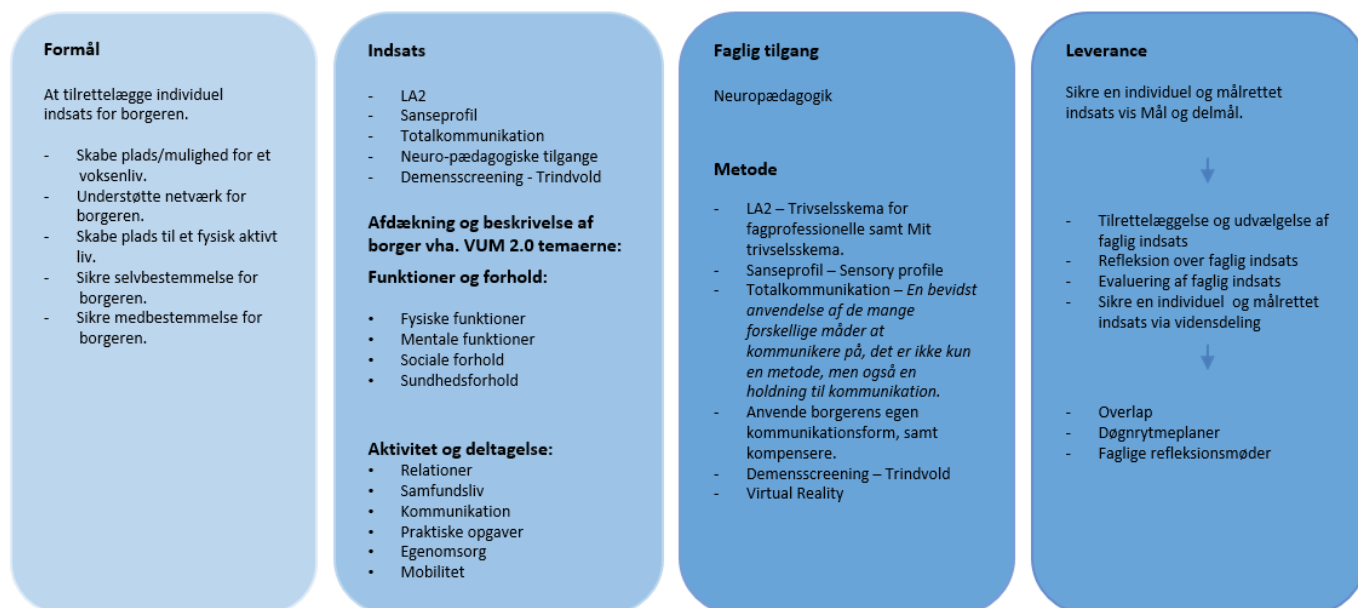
Formål

At tilrettelægge individuel indsats for borgeren.

- Skabe plads/mulighed for et voksenliv.
- Understøtte netværk for borgeren.
- Skabe plads til et fysisk aktivt liv.
- Sikre selvbestemmelse for borgeren.
- Sikre medbestemmelse for borgeren.

Indsats

- LA2
- Sanseprofil
- Totalkommunikation
- Neuro-pædagogiske tilgange
- Demensscreening - Trindvold

Afdækning og beskrivelse af borger vha. VUM 2.0 temaerne:

Funktioner og forhold:

- Fysiske funktioner
- Mentale funktioner
- Sociale forhold
- Sundhedsforhold

Aktivitet og deltagelse:

- Relationer
- Samfundsliv
- Kommunikation
- Praktiske opgaver
- Egenomsorg
- Mobilitet

Faglig tilgang

Neuropædagogik

Metode

- LA2 – Trivselsskema for fagprofessionelle samt Mit trivselsskema.
- Sanseprofil – Sensory profile
- Totalkommunikation – En bevidst anvendelse af de mange forskellige måder at kommunikere på, det er ikke kun en metode, men også en holdning til kommunikation.
- Anvende borgerens egen kommunikationsform, samt kompensere.
- Demensscreening – Trindvold
- Virtual Reality

Leverance

Sikre en individuel og målrettet indsats vis Mål og delmål.

- Tilrettelæggelse og udvælgelse af faglig indsats
- Refleksion over faglig indsats
- Evaluering af faglig indsats
- Sikre en individuel og målrettet indsats via vidensdeling

- Overlap
- Døgnrytmeplaner
- Faglige refleksionsmøder